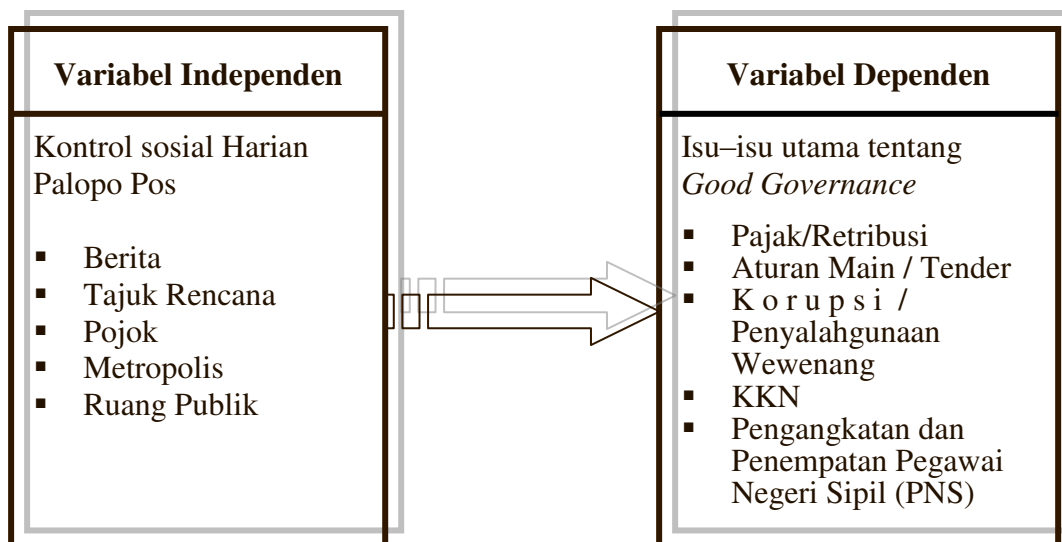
Variabel Independen

Kontrol sosial Harian Palopo Pos

- Berita
- Tajuk Rencana
- Pojok
- Metropolis
- Ruang Publik

Variabel Dependen

Isu–isu utama tentang *Good Governance*

- Pajak/Retribusi
- Aturan Main / Tender
- K o r u p s i / Penyalahgunaan Wewenang
- KKN
- Pengangkatan dan Penempatan Pegawai Negeri Sipil (PNS)